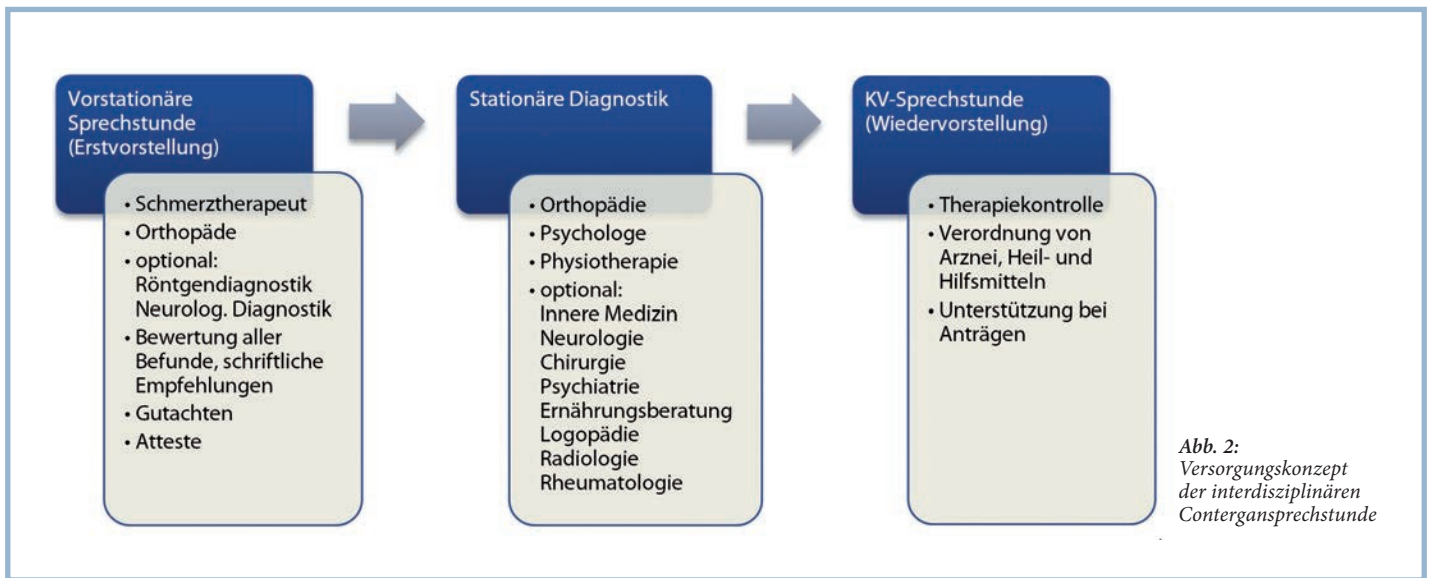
Vorstationäre Sprechstunde (Erstvorstellung)

• Schmerztherapeut
• Orthopäde
• optional: Röntgendiagnostik Neurolog. Diagnostik
• Bewertung aller Befunde, schriftliche Empfehlungen
• Gutachten
• Atteste

Stationäre Diagnostik

• Orthopädie
• Psychologe
• Physiotherapie
• optional: Innere Medizin Neurologie Chirurgie Psychiatrie Ernährungsberatung Logopädie Radiologie Rheumatologie

KV-Sprechstunde (Wiedervorstellung)

• Therapiekontrolle
• Verordnung von Arznei, Heil- und Hilfsmitteln
• Unterstützung bei Anträgen

Abb. 2: Versorgungskonzept der interdisziplinären Conterganssprechstunde